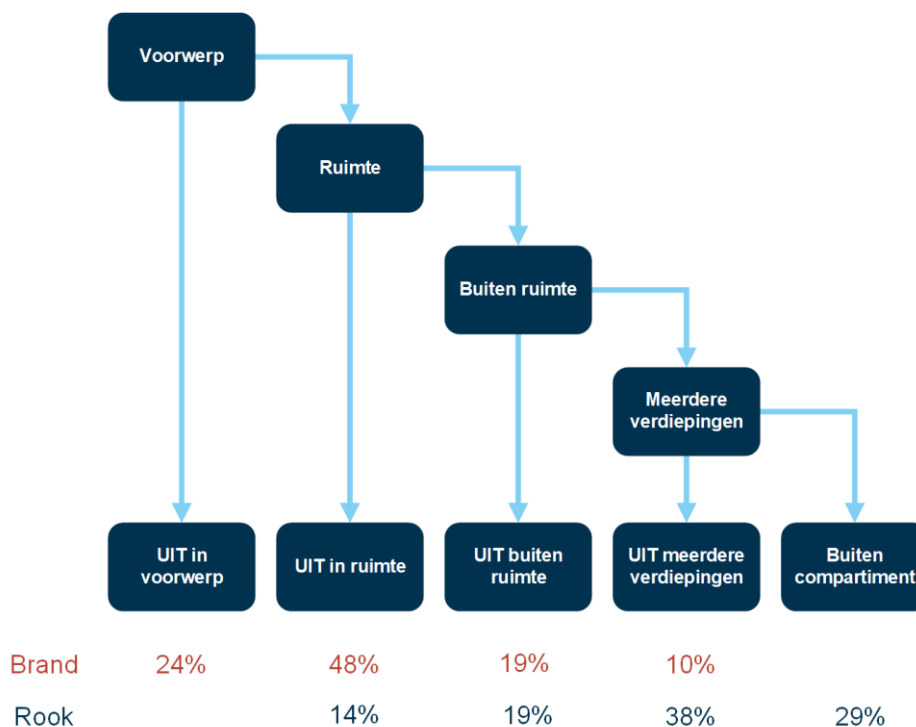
Voorwerp

Ruimte

Buiten ruimte

Meerdere verdiepingen

UIT in voorwerp

UIT in ruimte

UIT buiten ruimte

UIT meerdere verdiepingen

Buiten compartiment

| | | | | | |
|---|---|---|---|---|---|
| Brand | 24% | 48% | 19% | 10% | |
| Rook | | 14% | 19% | 38% | 29% |